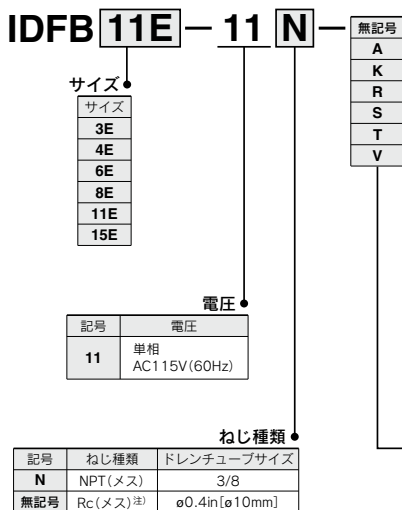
IDFB 11E — 11 N —

| 無記号 |
|---|
| A |
| K |
| R |
| S |
| T |
| V |

サイズ

| サイズ |
|---|
| 3E |
| 4E |
| 6E |
| 8E |
| 11E |
| 15E |

電圧

| 記号 | 電圧 |
|---|---|
| 11 | 単相 AC115V(60Hz) |

ねじ種類

| 記号 | ねじ種類 | ドレンチューブサイズ |
|---|---|---|
| N | NPT(メス) | 3/8 |
| 無記号 | Rc(メス)注) | ø0.4in[ø10mm] |